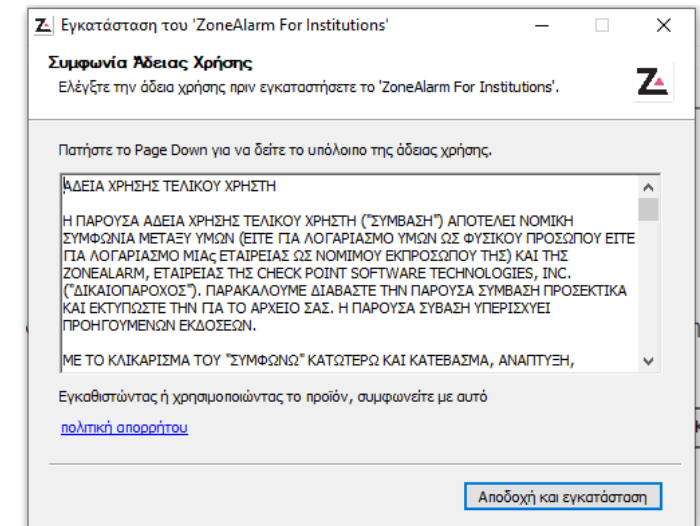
Εγκατάσταση του 'ZoneAlarm For Institutions'

Συμφωνία Άδειας Χρήσης

Ελέγξτε την άδεια χρήσης πριν εγκαταστήσετε το 'ZoneAlarm For Institutions'.

Πατήστε το Page Down για να δείτε το υπόλοιπο της άδειας χρήσης.

ΑΔΕΙΑ ΧΡΗΣΗΣ ΤΕΛΙΚΟΥ ΧΡΗΣΤΗ

Η ΠΑΡΟΥΣΑ ΑΔΕΙΑ ΧΡΗΣΗΣ ΤΕΛΙΚΟΥ ΧΡΗΣΤΗ ("ΣΥΜΒΑΣΗ") ΑΠΟΤΕΛΕΙ ΝΟΜΙΚΗ ΣΥΜΦΩΝΙΑ ΜΕΤΑΞΥ ΥΜΩΝ (ΕΙΤΕ ΓΙΑ ΛΟΓΑΡΙΑΣΜΟ ΥΜΩΝ ΩΣ ΦΥΣΙΚΟΥ ΠΡΟΣΩΠΟΥ ΕΙΤΕ ΓΙΑ ΛΟΓΑΡΙΑΣΜΟ ΜΙΑς ΕΤΑΙΡΕΙΑΣ ΩΣ ΝΟΜΙΜΟΥ ΕΚΠΡΟΣΩΠΟΥ ΤΗΣ) ΚΑΙ ΤΗΣ ZONEALARM, ΕΤΑΙΡΕΙΑΣ ΤΗΣ CHECK POINT SOFTWARE TECHNOLOGIES, INC. ("ΔΙΚΑΙΟΠΑΡΟΧΟΣ"). ΠΑΡΑΚΑΛΟΥΜΕ ΔΙΑΒΑΣΤΕ ΤΗΝ ΠΑΡΟΥΣΑ ΣΥΜΒΑΣΗ ΠΡΟΣΕΚΤΙΚΑ ΚΑΙ ΕΚΤΥΠΩΣΤΕ ΤΗΝ ΓΙΑ ΤΟ ΑΡΧΕΙΟ ΣΑΣ. Η ΠΑΡΟΥΣΑ ΣΥΒΑΣΗ ΥΠΕΡΙΣΧΥΕΙ ΠΡΟΗΓΟΥΜΕΝΩΝ ΕΚΔΟΣΕΩΝ.

ΜΕ ΤΟ ΚΛΙΚΑΡΙΣΜΑ ΤΟΥ "ΣΥΜΦΩΝΩ" ΚΑΤΩΤΕΡΩ ΚΑΙ ΚΑΤΕΒΑΣΜΑ, ΑΝΑΠΤΥΞΗ,

Εγκαθιστώντας ή χρησιμοποιώντας το προϊόν, συμφωνείτε με αυτό

πολιτική απορρήτου

Αποδοχή και εγκατάσταση